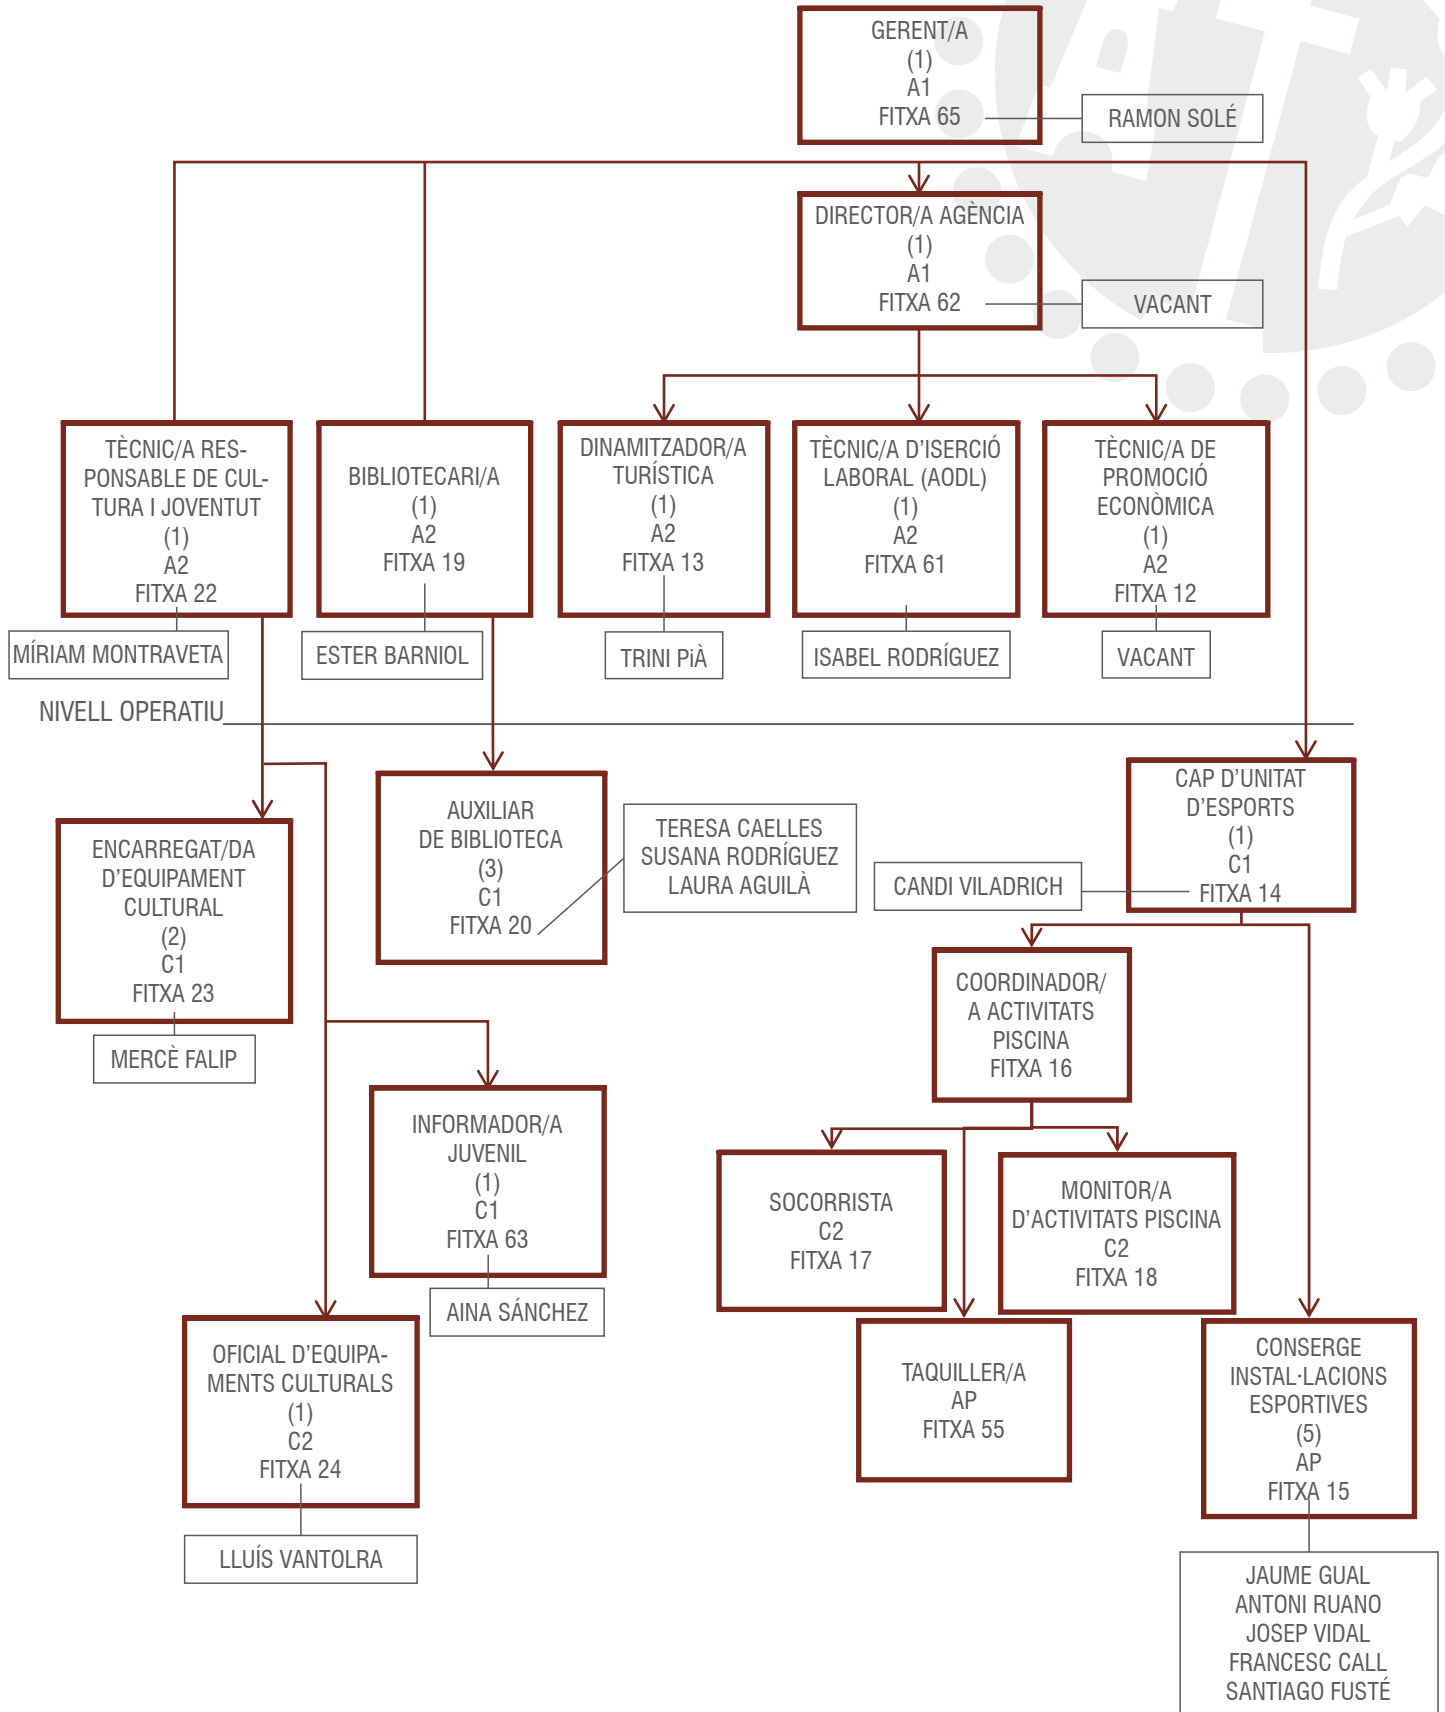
GERENT/A
(1)
A1
FITXA 65

RAMON SOLÉ

DIRECTOR/A AGÈNCIA
(1)
A1
FITXA 62

VACANT

TÈCNIC/A RESPONSABLE DE CULTURA I JOVENTUT
(1)
A2
FITXA 22

MÍRIAM MONTRAVETA

BIBLIOTECARI/A
(1)
A2
FITXA 19

ESTER BARNIOL

DINAMITZADOR/A TURÍSTICA
(1)
A2
FITXA 13

TRINI PIÀ

TÈCNIC/A D'ISERCIÓ LABORAL (AODL)
(1)
A2
FITXA 61

ISABEL RODRÍGUEZ

TÈCNIC/A DE PROMOCIÓ ECONÒMICA
(1)
A2
FITXA 12

VACANT

NIVELL OPERATIU

ENCARREGAT/DA D'EQUIPAMENT CULTURAL
(2)
C1
FITXA 23

MERCÈ FALIP

AUXILIAR DE BIBLIOTECA
(3)
C1
FITXA 20

TERESA CAELLES
SUSANA RODRÍGUEZ
LAURA AGUILÀ

CAP D'UNITAT D'ESPORTS
(1)
C1
FITXA 14

CANDI VILADRICH

COORDINADOR/A ACTIVITATS PISCINA
FITXA 16

INFORMADOR/A JUVENIL
(1)
C1
FITXA 63

AINA SÁNCHEZ

SOCORRISTA
C2
FITXA 17

MONITOR/A D'ACTIVITATS PISCINA
C2
FITXA 18

OFICIAL D'EQUIPAMENTS CULTURALS
(1)
C2
FITXA 24

LLUÍS VANTOLRA

TAQUILLER/A
AP
FITXA 55

CONSERGE INSTAL·LACIONS ESPORTIVES
(5)
AP
FITXA 15

JAUME GUAL
ANTONI RUANO
JOSEP VIDAL
FRANCESC CALL
SANTIAGO FUSTÉ